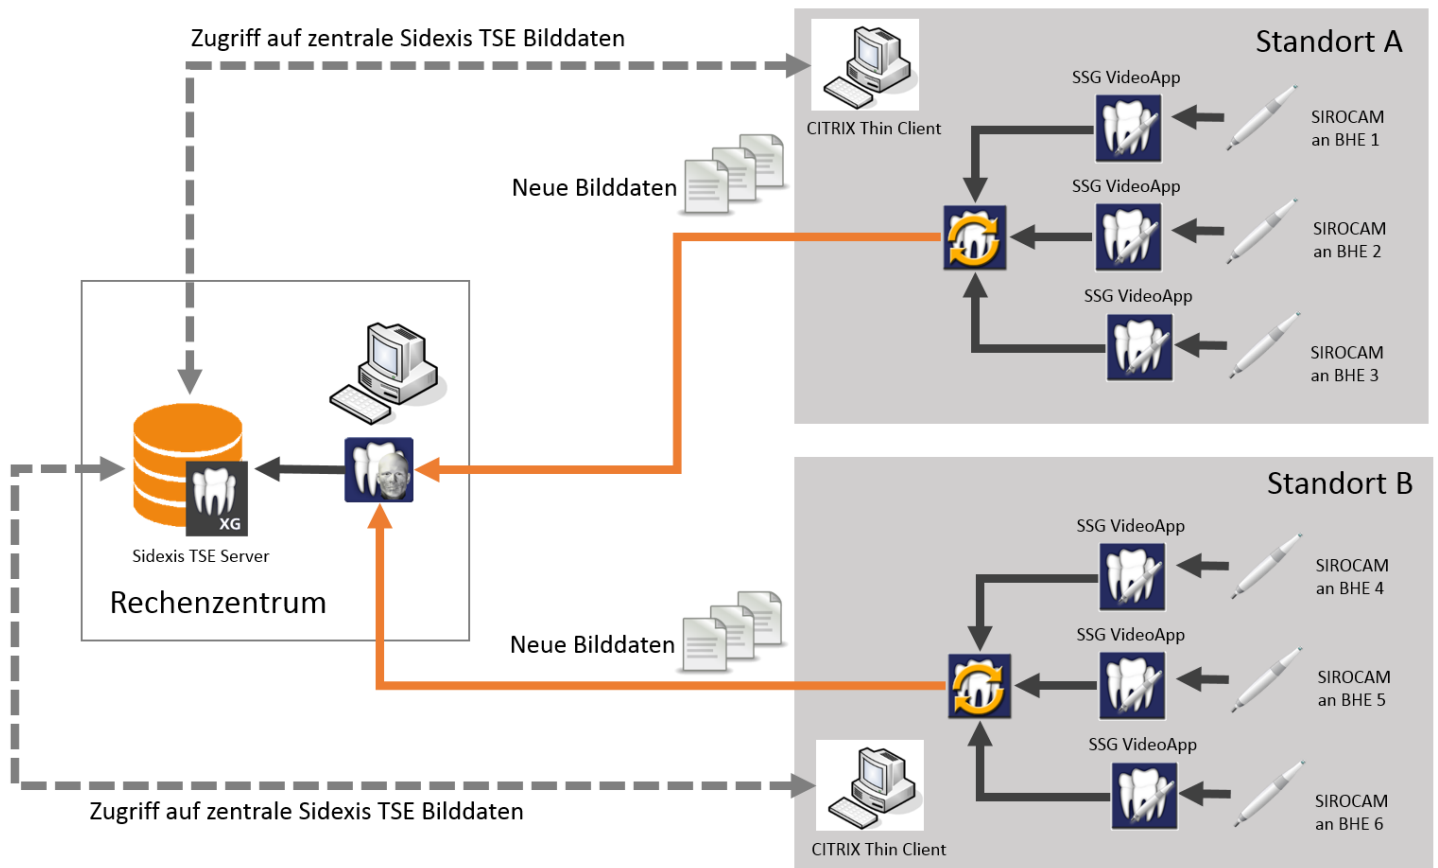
Zugriff auf zentrale Sidexis TSE Bilddaten

Standort A

CITRIX Thin Client

SSG VideoApp

SIROCAM an BHE 1

Neue Bilddaten

SSG VideoApp

SIROCAM an BHE 2

SSG VideoApp

SIROCAM an BHE 3

XG

Sidexis TSE Server

Rechenzentrum

Standort B

SSG VideoApp

SIROCAM an BHE 4

Neue Bilddaten

SSG VideoApp

SIROCAM an BHE 5

SSG VideoApp

Zugriff auf zentrale Sidexis TSE Bilddaten

SIROCAM an BHE 6

CITRIX Thin Client